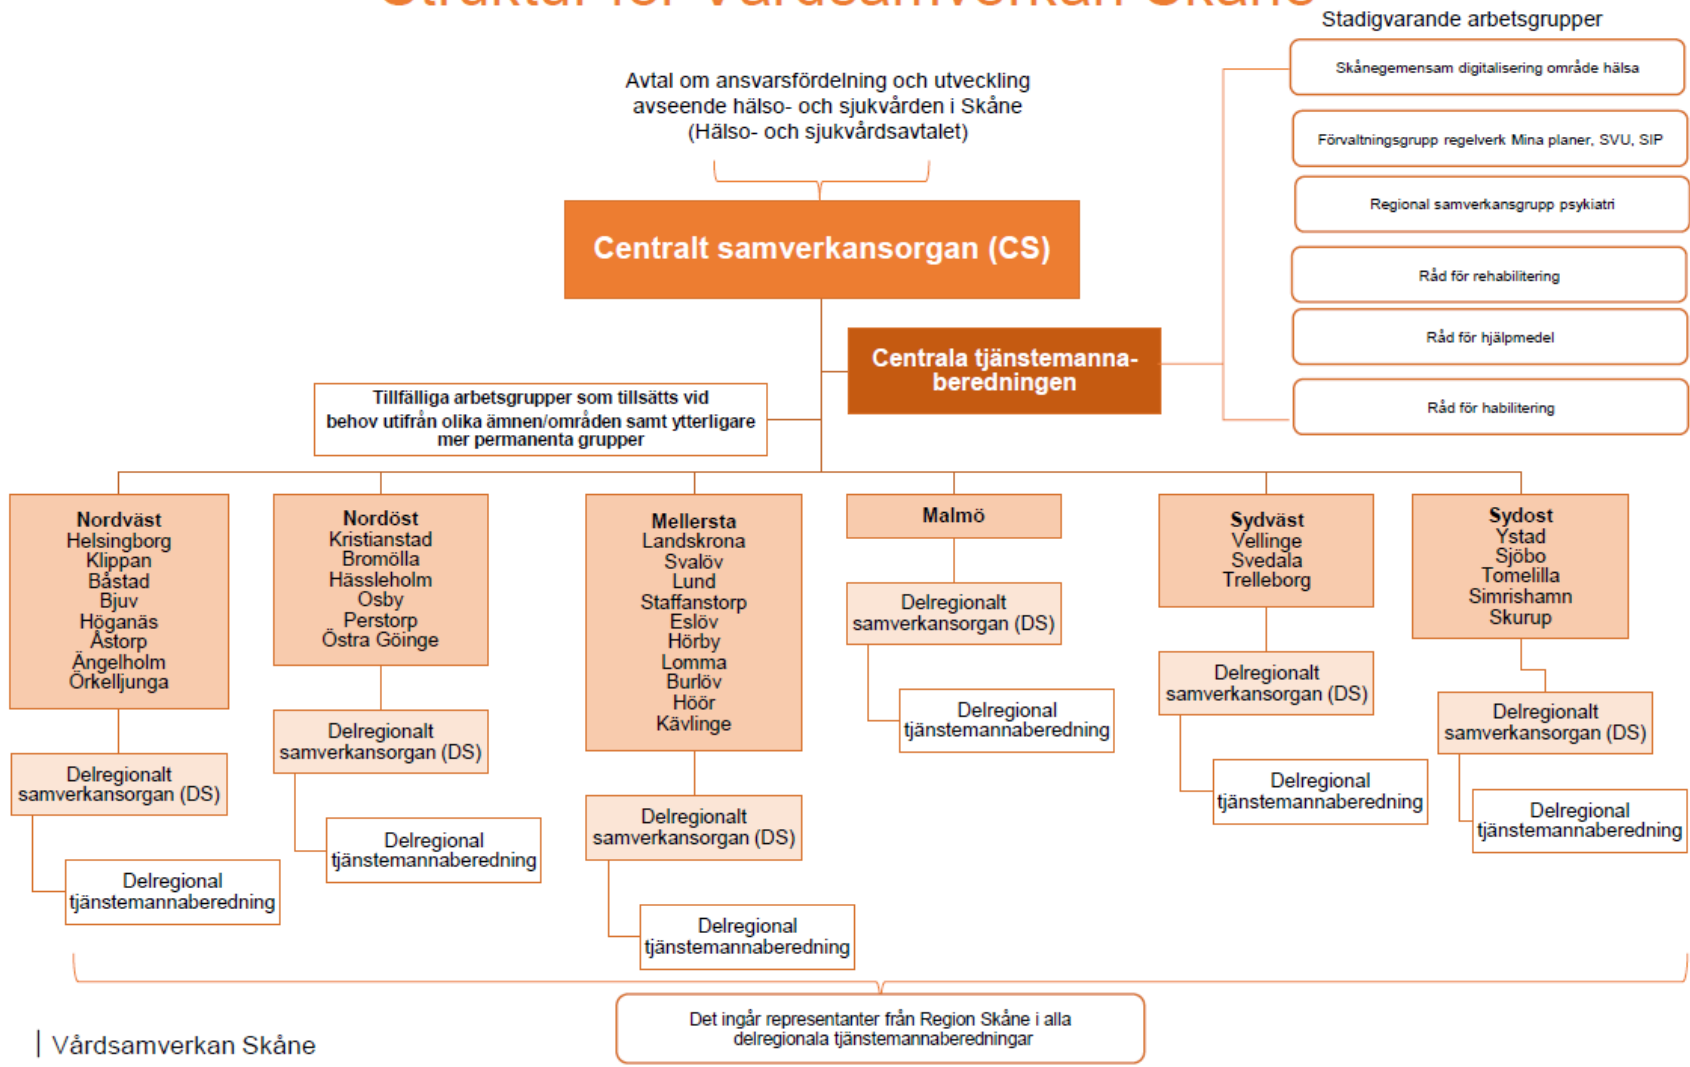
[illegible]

Stadigvarande arbetsgrupper

Skånegemensam digitalisering område hälsa

Förvaltningsgrupp regelverk Mina planer, SVU, SIP

Regional samverkansgrupp psykiatri

Råd för rehabilitering

Råd för hjälpmedel

Råd för habilitering

Avtal om ansvarsfördelning och utveckling avseende hälso- och sjukvården i Skåne (Hälso- och sjukvårdsavtalet)

Centralt samverkansorgan (CS)

Centrala tjänstemannaberedningen

Tillfälliga arbetsgrupper som tillsätts vid behov utifrån olika ämnen/områden samt ytterligare mer permanenta grupper

Nordväst
Helsingborg
Klippan
Båstad
Bjuv
Höganäs
Åstorp
Ängelholm
Örkelljunga

Delregionalt samverkansorgan (DS)

Delregional tjänstemannaberedning

Nordöst
Kristianstad
Bromölla
Hässleholm
Osby
Perstorp
Östra Göinge

Delregionalt samverkansorgan (DS)

Delregional tjänstemannaberedning

Mellersta
Landskrona
Svalöv
Lund
Staffanstorp
Eslöv
Hörby
Lomma
Burlöv
Höör
Kävlinge

Delregionalt samverkansorgan (DS)

Delregional tjänstemannaberedning

Malmö

Delregionalt samverkansorgan (DS)

Delregional tjänstemannaberedning

Sydväst
Vellinge
Svedala
Trelleborg

Delregionalt samverkansorgan (DS)

Delregional tjänstemannaberedning

Sydost
Ystad
Sjöbo
Tomelilla
Simrishamn
Skurup

Delregionalt samverkansorgan (DS)

Delregional tjänstemannaberedning

Det ingår representanter från Region Skåne i alla delregionala tjänstemannaberedningar

Vårdsamverkan Skåne